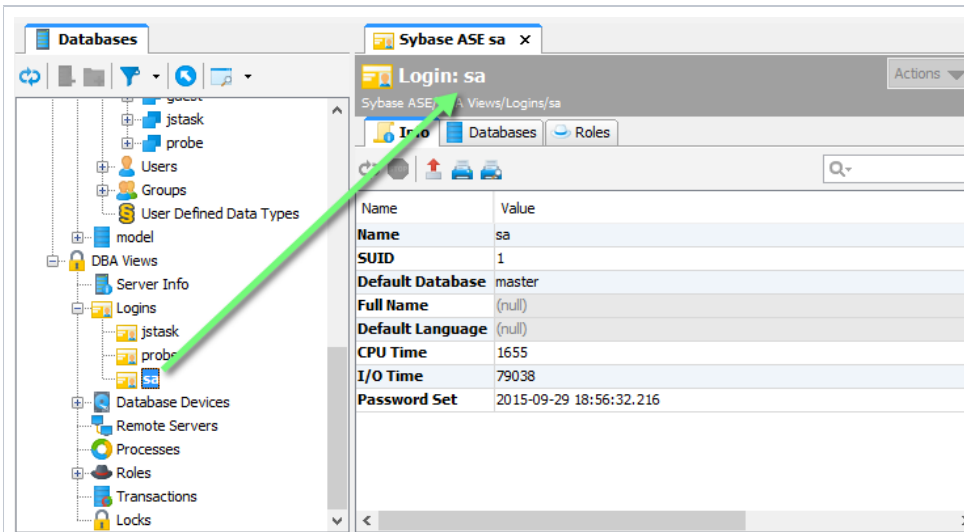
Databases

guest
jstask
probe
Users
Groups
User Defined Data Types
model
DBA Views
Server Info
Logins
jstask
probe
sa
Database Devices
Remote Servers
Processes
Roles
Transactions
Locks

Sybase ASE sa ×

Login: sa

Sybase ASE/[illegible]A Views/Logins/sa

Actions

Info | Databases | Roles

| Name | Value |
|---|---|
| Name | sa |
| SUID | 1 |
| Default Database | master |
| Full Name | (null) |
| Default Language | (null) |
| CPU Time | 1655 |
| I/O Time | 79038 |
| Password Set | 2015-09-29 18:56:32.216 |